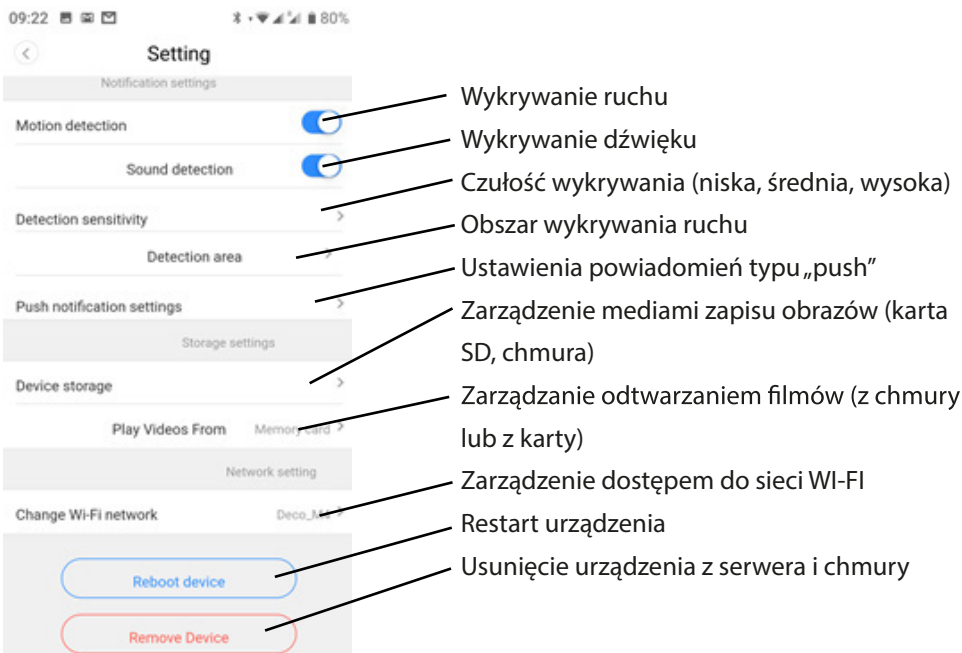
09:22 80%

Setting

Notification settings

Motion detection

Sound detection

Detection sensitivity

Detection area

Push notification settings

Storage settings

Device storage

Play Videos From Memory card

Network setting

Change Wi-Fi network Deco_M

Reboot device

Remove Device

Wykrywanie ruchu

Wykrywanie dźwięku

Czułość wykrywania (niska, średnia, wysoka)

Obszar wykrywania ruchu

Ustawienia powiadomień typu „push"

Zarządzenie mediami zapisu obrazów (karta SD, chmura)

Zarządzanie odtwarzaniem filmów (z chmury lub z karty)

Zarządzenie dostępem do sieci WI-FI

Restart urządzenia

Usunięcie urządzenia z serwera i chmury